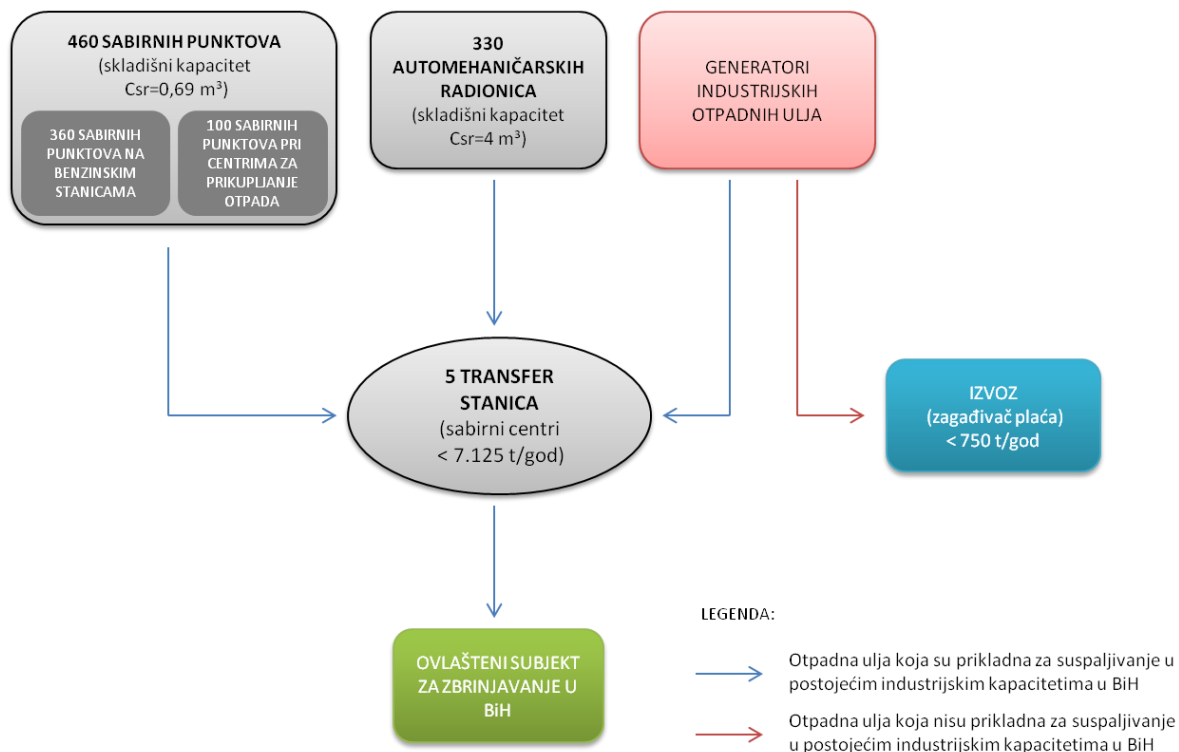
460 SABIRNIH PUNKTOVA
(skladišni kapacitet Csr=0,69 m³)

360 SABIRNIH PUNKTOVA NA BENZINSKIM STANICAMA

100 SABIRNIH PUNKTOVA PRI CENTRIMA ZA PRIKUPLJANJE OTPADA

330 AUTOMEHANIČARSKIH RADIONICA
(skladišni kapacitet Csr=4 m³)

GENERATORI INDUSTRIJSKIH OTPADNIH ULJA

5 TRANSFER STANICA
(sabirni centri < 7.125 t/god)

IZVOZ
(zagađivač plaća)
< 750 t/god

OVLAŠTENI SUBJEKT ZA ZBRINJAVANJE U BiH

LEGENDA:

Otpadna ulja koja su prikladna za suspaljivanje u postojećim industrijskim kapacitetima u BiH

Otpadna ulja koja nisu prikladna za suspaljivanje u postojećim industrijskim kapacitetima u BiH